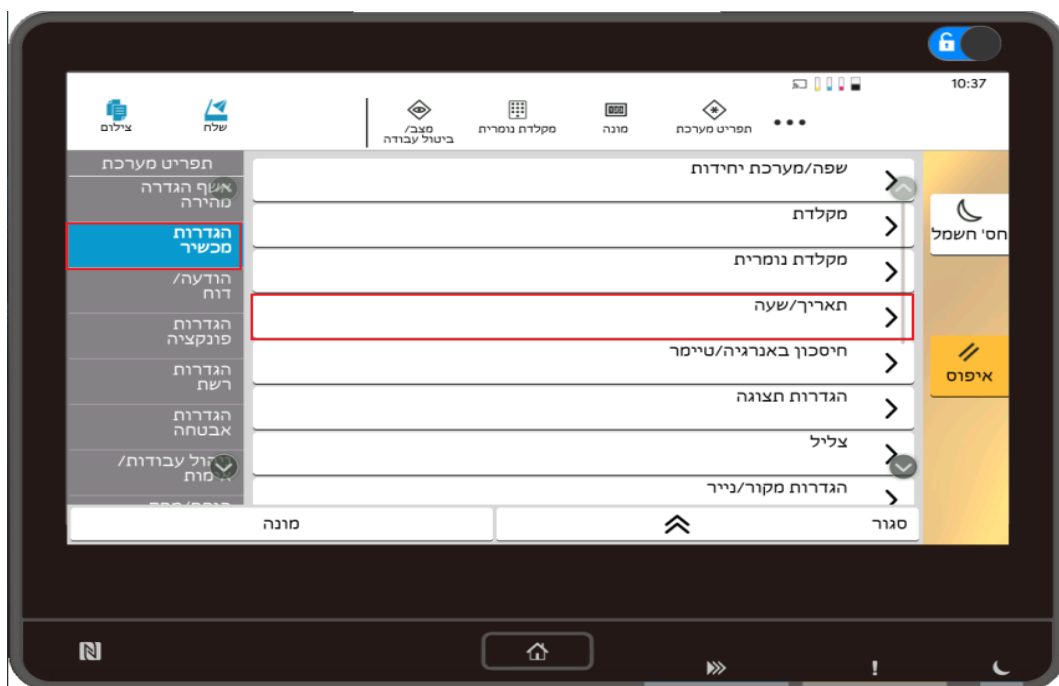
10:37

צילום
שלח
מצב/ ביטול עבודה
מקלדת נומרית
מונה
תפריט מערכת

תפריט מערכת
אשף הגדרה מהירה
הגדרות מכשיר
הודעה/ דוח
הגדרות פונקציה
הגדרות רשת
הגדרות אבטחה
ניהול עבודות/ רשומות

שפה/מערכת יחידות
מקלדת
מקלדת נומרית
תאריך/שעה
חיסכון באנרגיה/טיימר
הגדרות תצוגה
צליל
הגדרות מקור/נייר

חסכון חשמל
איפוס

מונה
סגור